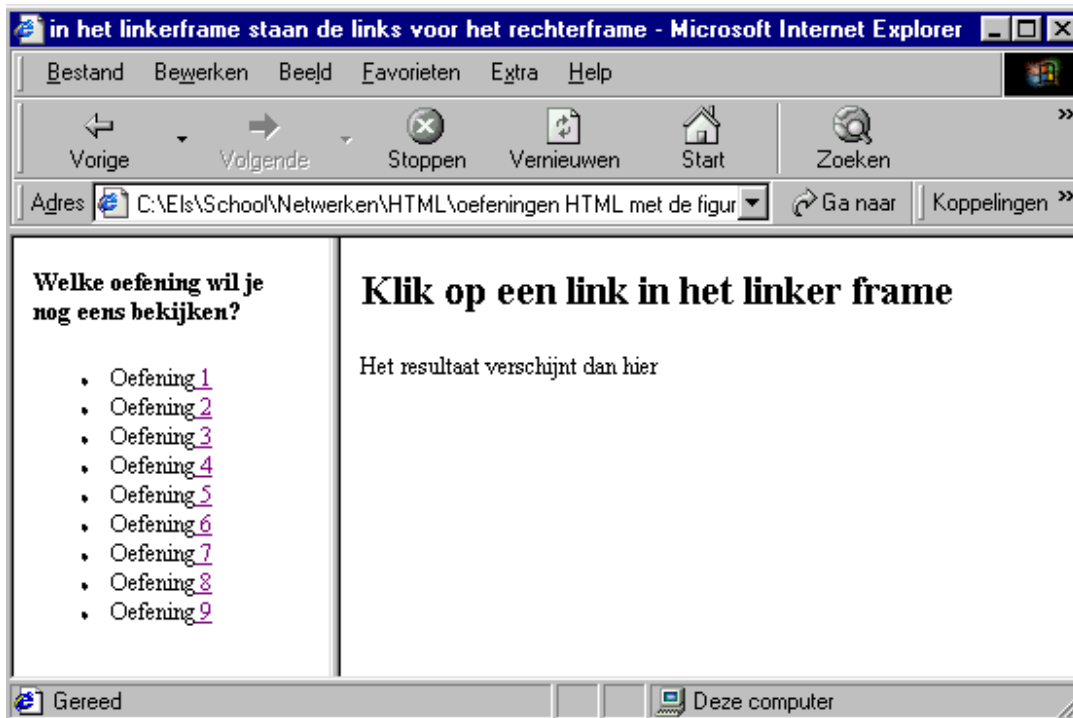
in het linkerframe staan de links voor het rechterframe - Microsoft Internet Explorer

Bestand Bewerken Beeld Favorieten Extra Help

Vorige Volgende Stoppen Vernieuwen Start Zoeken

Adres C:\Els\School\Netwerken\HTML\oefeningen HTML met de figur Ga naar Koppelingen »

Welke oefening wil je nog eens bekijken?

- Oefening 1
- Oefening 2
- Oefening 3
- Oefening 4
- Oefening 5
- Oefening 6
- Oefening 7
- Oefening 8
- Oefening 9

# Klik op een link in het linker frame

Het resultaat verschijnt dan hier

Gereed Deze computer